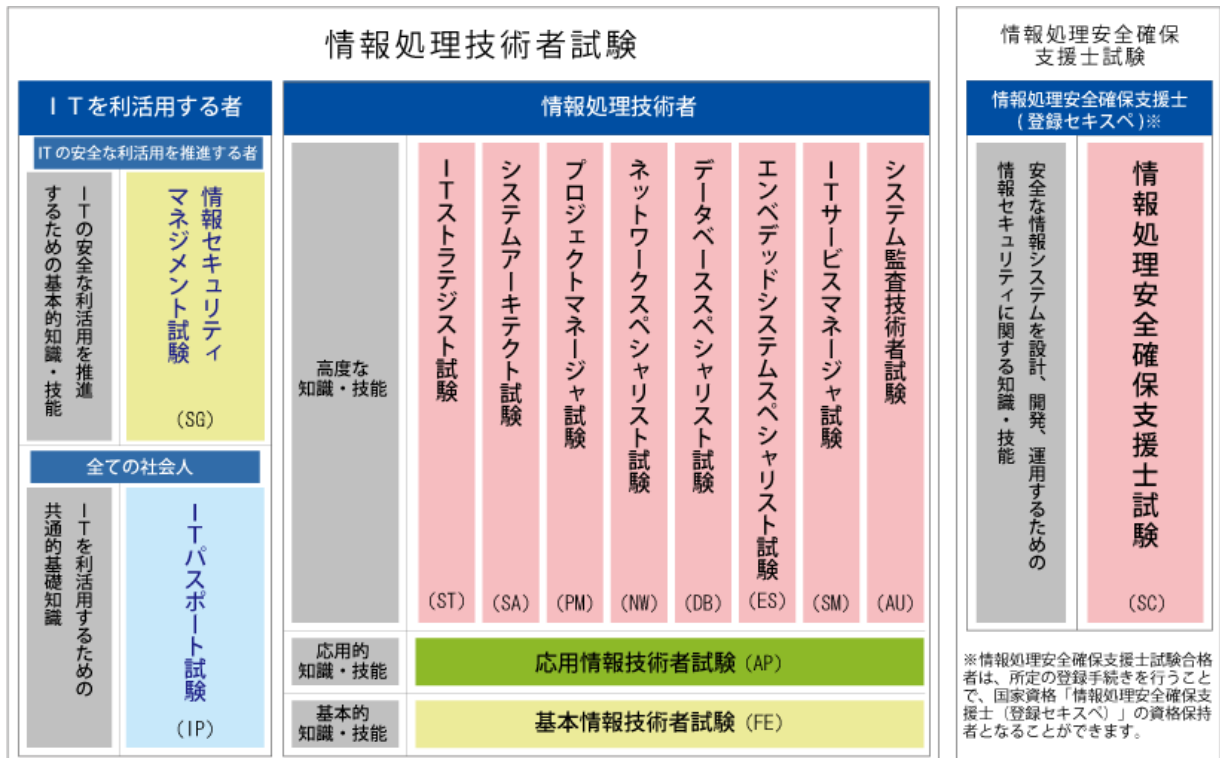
情報処理技術者試験

ＩＴを利活用する者

ITの安全な利活用を推進する者

ＩＴの安全な利活用を推進するための基本的知識・技能

情報セキュリティマネジメント試験
(SG)

全ての社会人

ＩＴを利活用するための共通的基礎知識

ＩＴパスポート試験
(IP)

情報処理技術者

高度な知識・技能

ＩＴストラテジスト試験
(ST)

システムアーキテクト試験
(SA)

プロジェクトマネージャ試験
(PM)

ネットワークスペシャリスト試験
(NW)

データベーススペシャリスト試験
(DB)

エンベデッドシステムスペシャリスト試験
(ES)

ＩＴサービスマネージャ試験
(SM)

システム監査技術者試験
(AU)

応用的知識・技能

応用情報技術者試験 (AP)

基本的知識・技能

基本情報技術者試験 (FE)

情報処理安全確保支援士試験

情報処理安全確保支援士（登録セキスペ）※

安全な情報システムを設計、開発、運用するための情報セキュリティに関する知識・技能

情報処理安全確保支援士試験
(SC)

※情報処理安全確保支援士試験合格者は、所定の登録手続きを行うことで、国家資格「情報処理安全確保支援士（登録セキスペ）」の資格保持者となることができます。